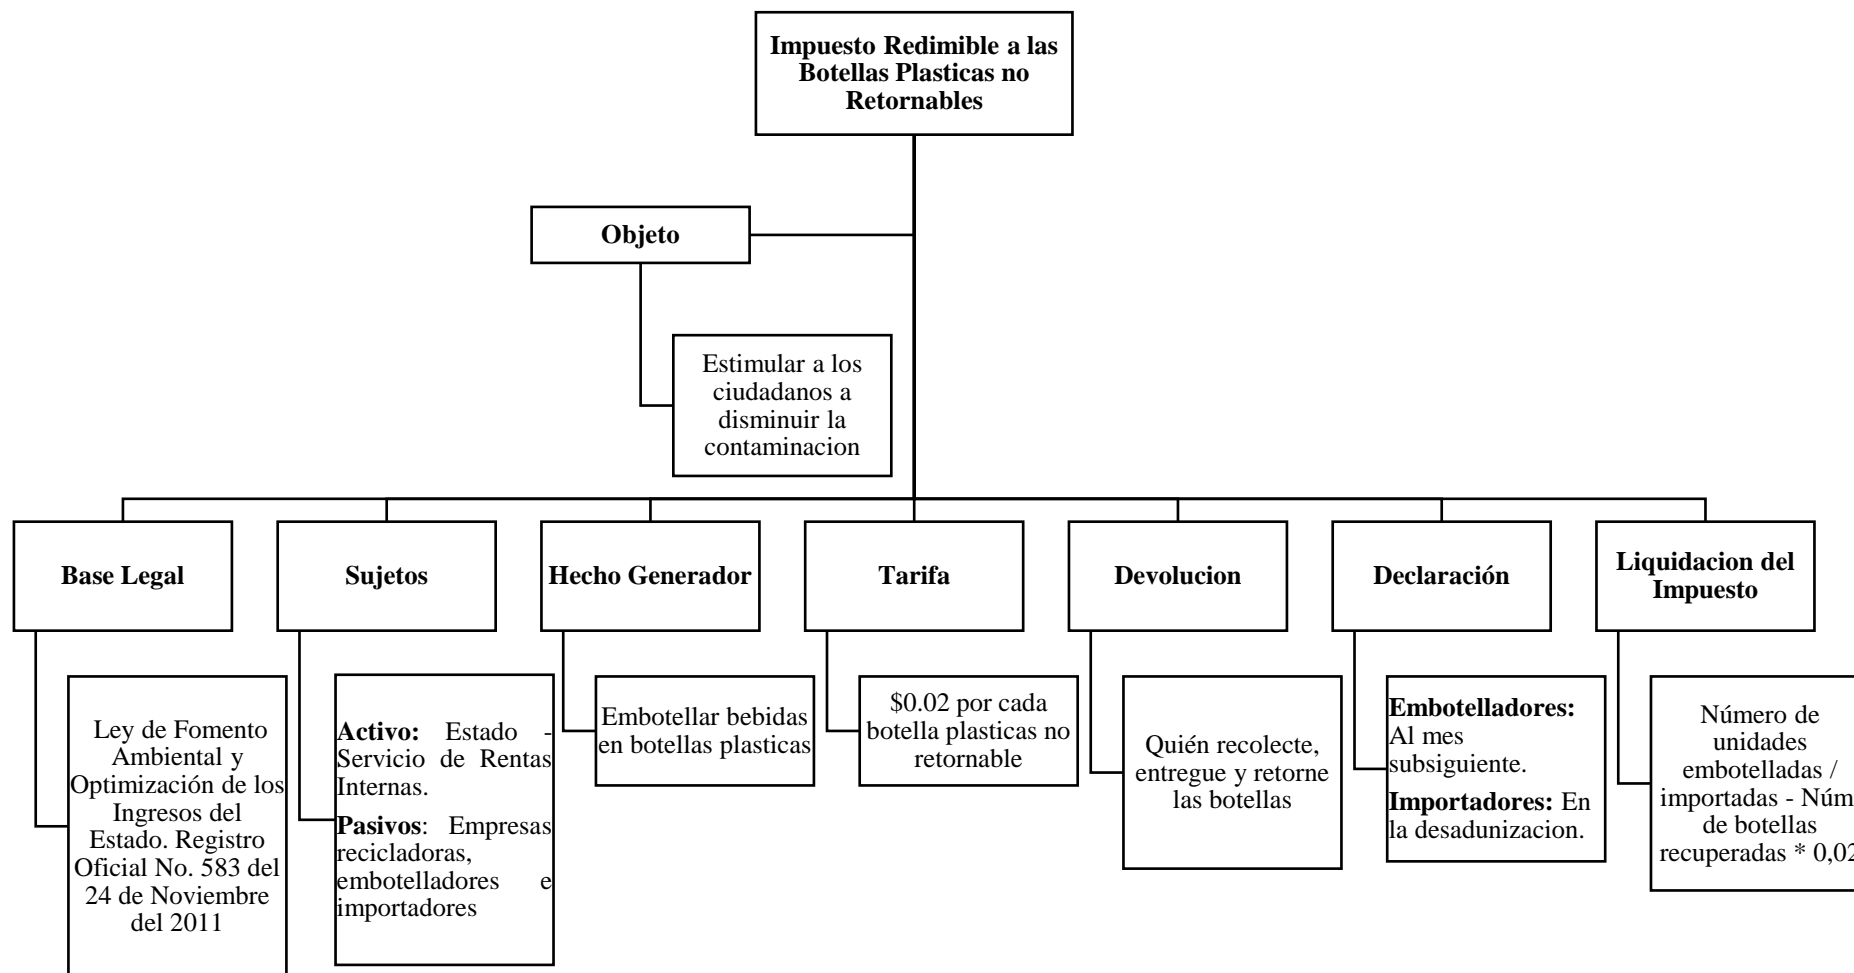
Impuesto Redimible a las Botellas Plasticas no Retornables

Objeto

Estimular a los ciudadanos a disminuir la contaminacion

Base Legal

Ley de Fomento Ambiental y Optimización de los Ingresos del Estado. Registro Oficial No. 583 del 24 de Noviembre del 2011

Sujetos

**Activo:** Estado - Servicio de Rentas Internas.

**Pasivos**: Empresas recicladoras, embotelladores e importadores

Hecho Generador

Embotellar bebidas en botellas plasticas

Tarifa

\$0.02 por cada botella plasticas no retornable

Devolucion

Quién recolecte, entregue y retorne las botellas

Declaración

**Embotelladores:** Al mes subsiguiente.

**Importadores:** En la desadunizacion.

Liquidacion del Impuesto

Número de unidades embotelladas / importadas - Núm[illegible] de botellas recuperadas * 0,02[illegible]